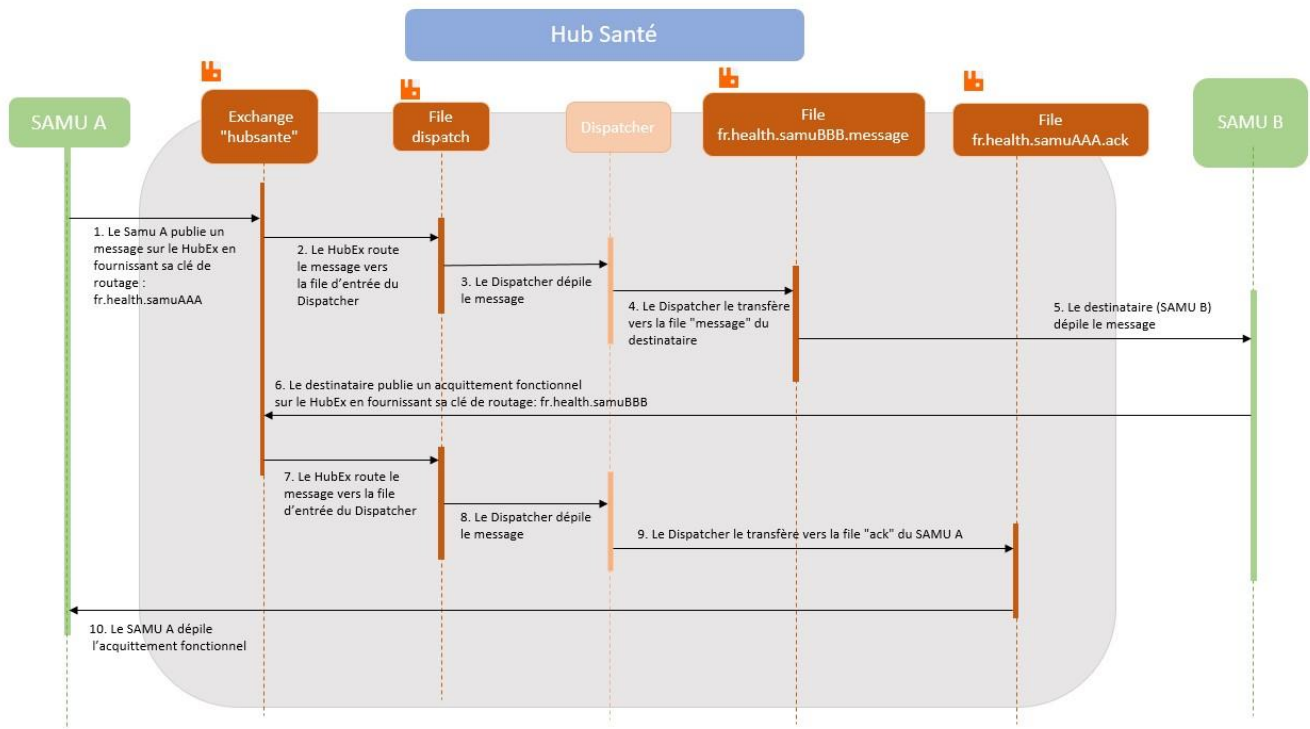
Hub Santé

SAMU A

Exchange "hubsante"

File dispatch

Dispatcher

File fr.health.samuBBB.message

File fr.health.samuAAA.ack

SAMU B

1. Le Samu A publie un message sur le HubEx en fournissant sa clé de routage : fr.health.samuAAA

2. Le HubEx route le message vers la file d'entrée du Dispatcher

3. Le Dispatcher dépile le message

4. Le Dispatcher le transfère vers la file "message" du destinataire

5. Le destinataire (SAMU B) dépile le message

6. Le destinataire publie un acquittement fonctionnel sur le HubEx en fournissant sa clé de routage: fr.health.samuBBB

7. Le HubEx route le message vers la file d'entrée du Dispatcher

8. Le Dispatcher dépile le message

9. Le Dispatcher le transfère vers la file "ack" du SAMU A

10. Le SAMU A dépile l'acquittement fonctionnel